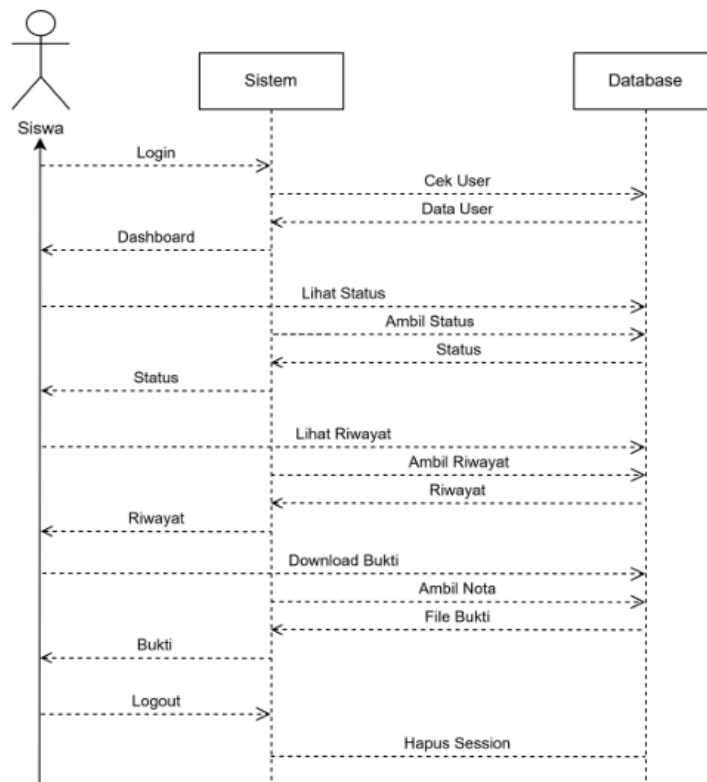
Siswa

Sistem

Database

Login

Cek User

Data User

Dashboard

Lihat Status

Ambil Status

Status

Status

Lihat Riwayat

Ambil Riwayat

Riwayat

Riwayat

Download Bukti

Ambil Nota

File Bukti

Bukti

Logout

Hapus Session